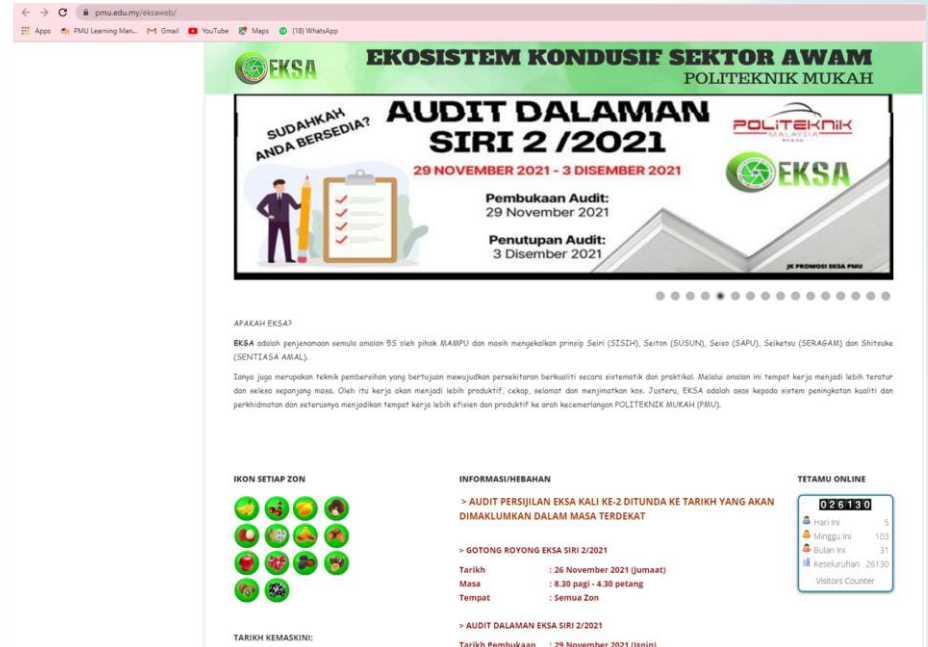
pmu.edu.my/eksaweb/

Apps PMU Learning Man... Gmail YouTube Maps (18) WhatsApp

EKSA EKOSISTEM KONDUSIF SEKTOR AWAM
POLITEKNIK MUKAH

SUDAHKAH ANDA BERSEDIA?
AUDIT DALAMAN SIRI 2 /2021
29 NOVEMBER 2021 - 3 DISEMBER 2021
Pembukaan Audit: 29 November 2021
Penutupan Audit: 3 Disember 2021
POLITEKNIK MALAYSIA MUKAH
EKSA
JK PROMOSI EKSA PMU

APAKAH EKSA?

EKSA adalah penjenamaan semula amalan 5S oleh pihak MAMPU dan masih mengekalkan prinsip Seiri (SISIH), Seiton (SUSUN), Seiso (SAPU), Seiketsu (SERAGAM) dan Shitsuke (SENTIASA AMAL).

Ianya juga merupakan teknik pembersihan yang bertujuan mewujudkan persekitaran berkualiti secara sistematik dan praktikal. Melalui amalan ini tempat kerja menjadi lebih teratur dan selesa sepanjang masa. Oleh itu kerja akan menjadi lebih produktif, cekap, selamat dan menjimatkan kos. Justeru, EKSA adalah asas kepada sistem peningkatan kualiti dan perkhidmatan dan seterusnya menjadikan tempat kerja lebih efisien dan produktif ke arah kecemerlangan POLITEKNIK MUKAH (PMU).

IKON SETIAP ZON

TARIKH KEMASKINI:

INFORMASI/HEBAHAN

> AUDIT PERSIJILAN EKSA KALI KE-2 DITUNDA KE TARIKH YANG AKAN DIMAKLUMKAN DALAM MASA TERDEKAT

> GOTONG ROYONG EKSA SIRI 2/2021
Tarikh : 26 November 2021 (Jumaat)
Masa : 8.30 pagi - 4.30 petang
Tempat : Semua Zon

> AUDIT DALAMAN EKSA SIRI 2/2021
Tarikh Pembukaan : 29 November 2021 (Isnin)

TETAMU ONLINE
026130
Hari Ini 5
Minggu Ini 103
Bulan Ini 31
Keseluruhan 26130
Visitors Counter